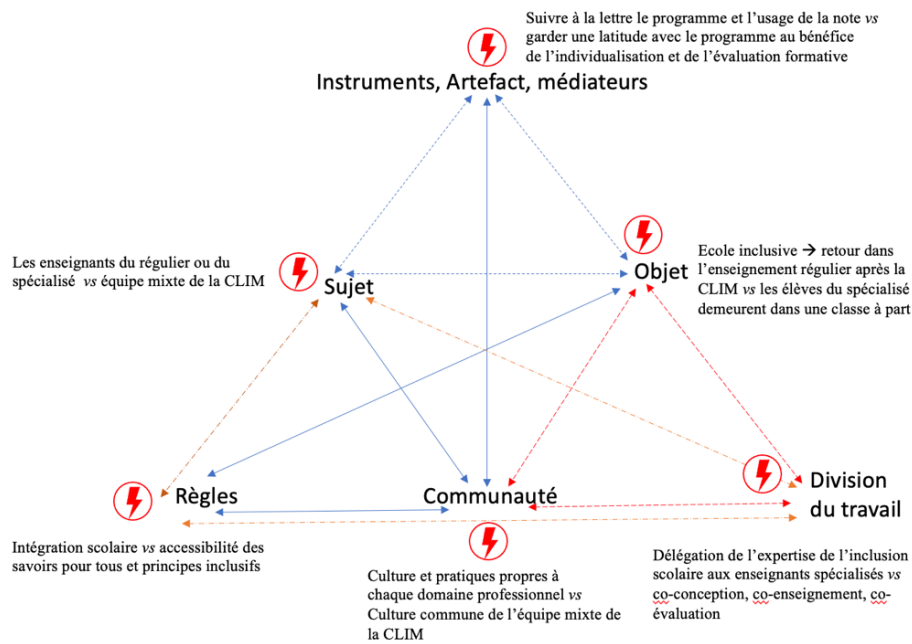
Suivre à la lettre le programme et l'usage de la note *vs* garder une latitude avec le programme au bénéfice de l'individualisation et de l'évaluation formative

Instruments, Artefact, médiateurs

Les enseignants du régulier ou du spécialisé *vs* équipe mixte de la CLIM

Sujet

Objet

Ecole inclusive → retour dans l'enseignement régulier après la CLIM *vs* les élèves du spécialisé demeurent dans une classe à part

Règles

Communauté

Division du travail

Intégration scolaire *vs* accessibilité des savoirs pour tous et principes inclusifs

Culture et pratiques propres à chaque domaine professionnel *vs* Culture commune de l'équipe mixte de la CLIM

Délégation de l'expertise de l'inclusion scolaire aux enseignants spécialisés *vs* co-conception, co-enseignement, co-évaluation